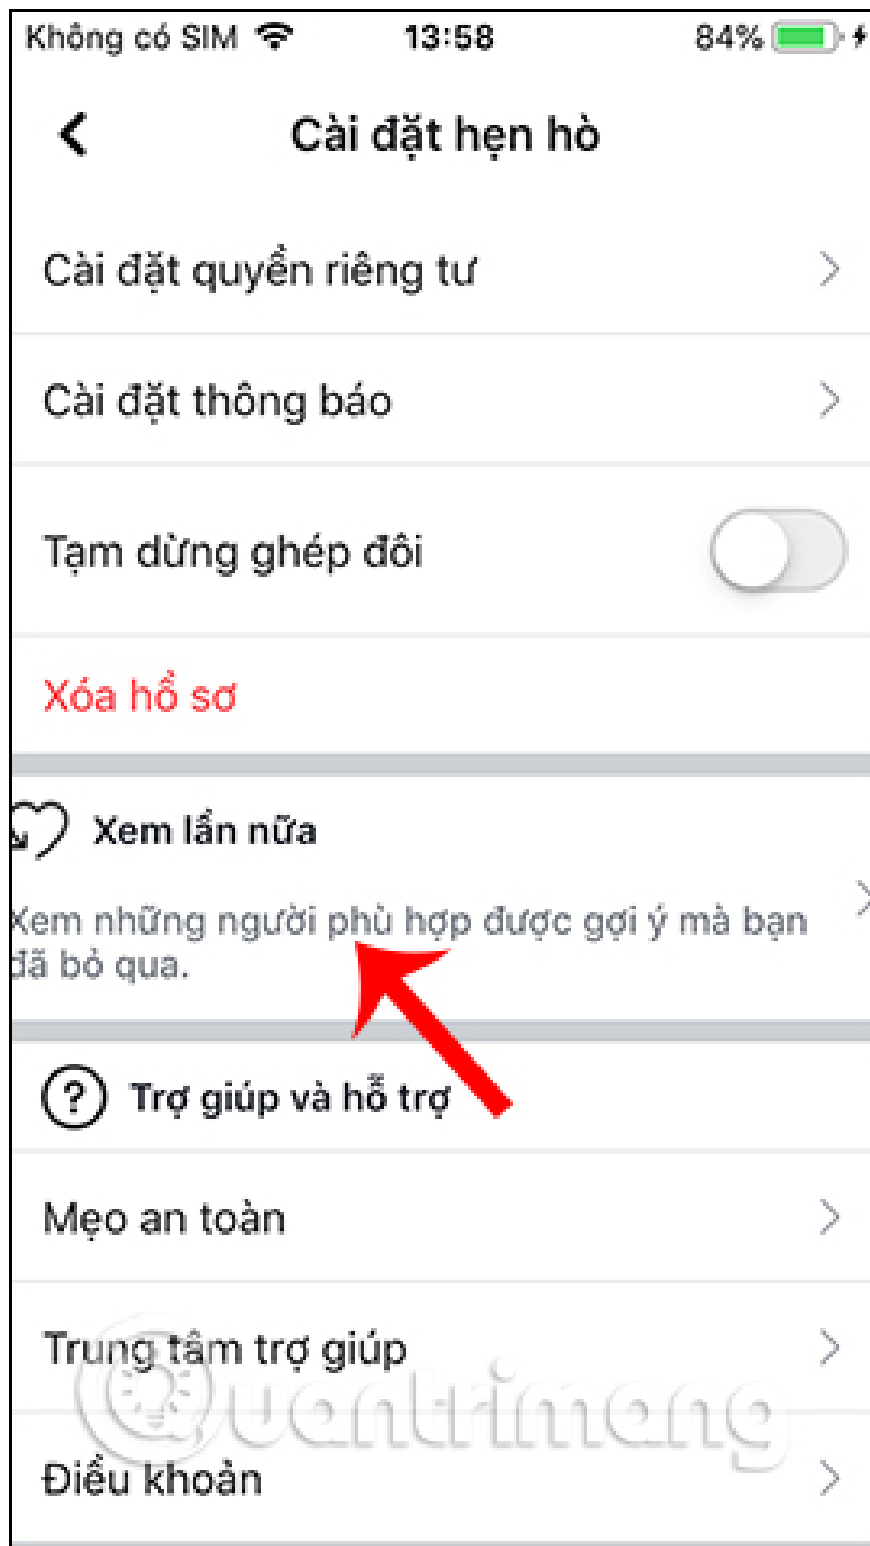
Không có SIM 13:58 84%

Cài đặt hẹn hò

Cài đặt quyền riêng tư

Cài đặt thông báo

Tạm dừng ghép đôi

Xóa hồ sơ

Xem lần nữa

Xem những người phù hợp được gợi ý mà bạn đã bỏ qua.

Trợ giúp và hỗ trợ

Mẹo an toàn

Trung tâm trợ giúp

Điều khoản

Quantrimang